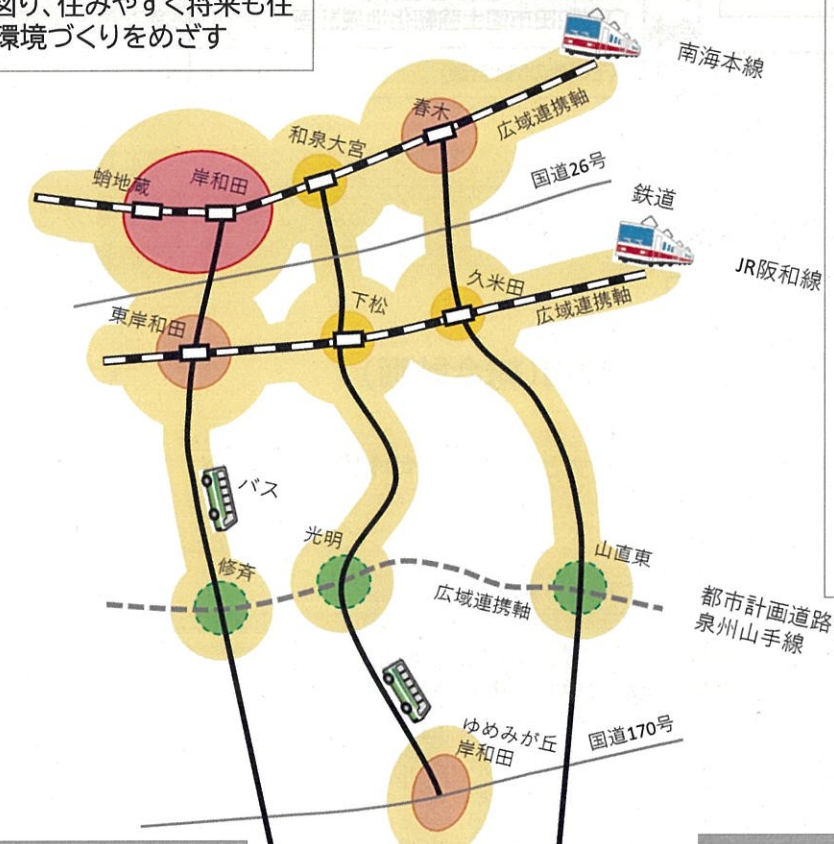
図り、住みやすく将来も住
環境づくりをめざす

南海本線
春木
広域連携軸
和泉大宮
岸和田
蛸地蔵
国道26号
鉄道
JR阪和線
久米田
下松
広域連携軸
東岸和田
バス
光明
山直東
修斉
広域連携軸
都市計画道路
泉州山手線
ゆめみが丘
岸和田
国道170号